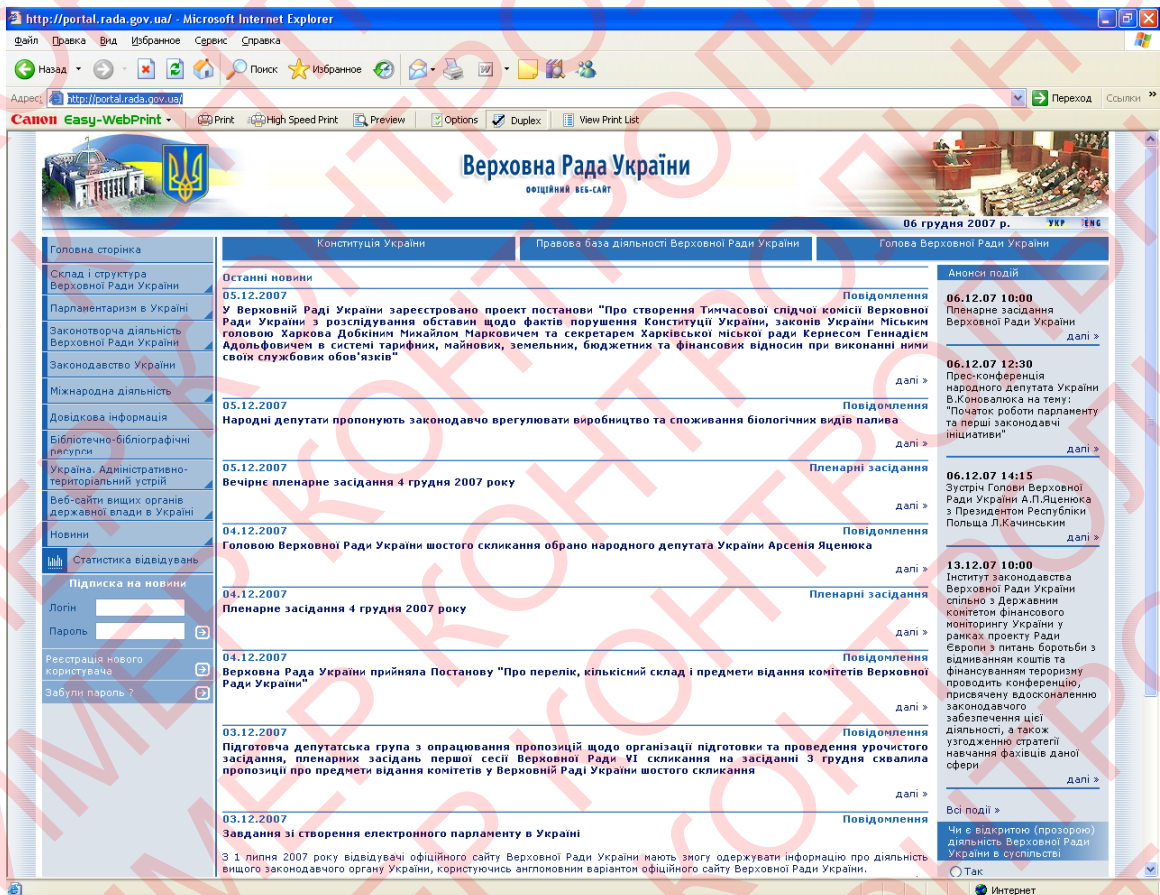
http://portal.rada.gov.ua/ - Microsoft Internet Explorer

Файл Правка Вид Избранное Сервис Справка

Назад Поиск Избранное

Адрес http://portal.rada.gov.ua/ Переход Ссылки

Canon Easy-WebPrint Print High Speed Print Preview Options Duplex View Print List

Верховна Рада України
ОФІЦІЙНИЙ ВЕБ-САЙТ

06 грудня 2007 р. УКР ENG

Головна сторінка
Склад і структура Верховної Ради України
Парламентаризм в Україні
Законотворча діяльність Верховної Ради України
Законодавство України
Міжнародна діяльність
Довідкова інформація
Бібліотечно-бібліографічні ресурси
Україна. Адміністративно-територіальний устрій
Веб-сайти вищих органів державної влади в Україні
Новини
Статистика відвідувань

Підписка на новини
Логін
Пароль
Реєстрація нового користувача
Забули пароль ?

Конституція України | Правова база діяльності Верховної Ради України | Голова Верховної Ради України

Останні новини

05.12.2007 Повідомлення
У Верховній Раді України зареєстровано проект постанови "Про створення Тимчасової слідчої комісії Верховної Ради України з розслідування обставин щодо фактів порушення Конституції України, законів України Міським головою Харкова Добкіним Михайлом Марковичем та секретарем Харківської міської ради Кернесом Геннадієм Адольфовичем в системі тарифних, майнових, земельних, бюджетних та фінансових відносин при виконанні ними своїх службових обов'язків"
далі »

05.12.2007 Повідомлення
Народні депутати пропонують законодавчо врегулювати виробництво та споживання біологічних видів палива
далі »

05.12.2007 Пленарні засідання
Вечірнє пленарне засідання 4 грудня 2007 року
далі »

04.12.2007 Повідомлення
Головою Верховної Ради України шостого скликання обрано народного депутата України Арсенія Яценюка
далі »

04.12.2007 Пленарні засідання
Пленарне засідання 4 грудня 2007 року
далі »

04.12.2007 Повідомлення
Верховна Рада України прийняла Постанову "Про перелік, кількісний склад і предмети відання комітетів Верховної Ради України"
далі »

03.12.2007 Повідомлення
Підготовча депутатська група з опрацювання пропозицій щодо організації підготовки та проведення урочистого засідання, пленарних засідань першої сесії Верховної Ради VI скликання на засіданні 3 грудня схвалила пропозиції про предмети відання комітетів у Верховній Раді України шостого скликання
далі »

03.12.2007 Повідомлення
Завдання зі створення електронного парламенту в Україні

З 1 липня 2007 року відвідувачі офіційного сайту Верховної Ради України мають змогу одержувати інформацію про діяльність вищого законодавчого органу України, користуючись англомовним варіантом офіційного сайту Верховної Ради України.

Анонси подій

06.12.07 10:00
Пленарне засідання Верховної Ради України
далі »

06.12.07 12:30
Прес-конференція народного депутата України В.Коновалюка на тему: "Початок роботи парламенту та перші законодавчі ініціативи"
далі »

06.12.07 14:15
Зустріч Голови Верховної Ради України А.П.Яценюка з Президентом Республіки Польща Л.Качинським
далі »

13.12.07 10:00
Інститут законодавства Верховної Ради України спільно з Державним комітетом фінансового моніторингу України у рамках проекту Ради Європи з питань боротьби з відмиванням коштів та фінансуванням тероризму проводить конференцію, присвячену вдосконаленню законодавчого забезпечення цієї діяльності, а також узгодженню стратегії навчання фахівців даної сфери
далі »

Всі події »

Чи є відкритою (прозорою) діяльність Верховної Ради України в суспільстві
Так

Интернет